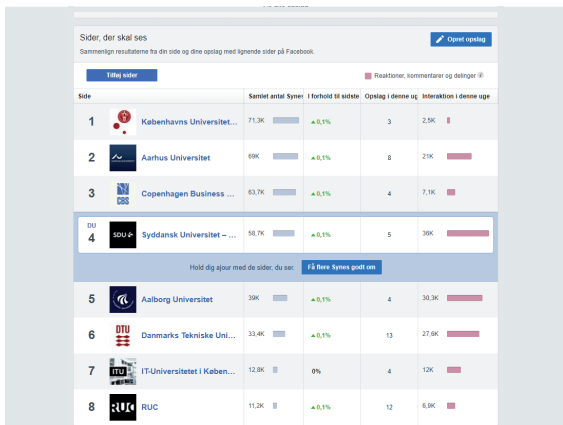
Sider, der skal ses

Opret opslag

Sammenlign resultaterne fra din side og dine opslag med lignende sider på Facebook.

Tilføj sider

Reaktioner, kommentarer og delinger

| Side | Samlet antal Synes | I forhold til sidste | Opslag i denne uge | Interaktion i denne uge |
|---|---|---|---|---|
| 1 Københavns Universitet… | 71,3K | ▲0,1% | 3 | 2,5K |
| 2 Aarhus Universitet | 69K | ▲0,1% | 8 | 21K |
| 3 Copenhagen Business … | 63,7K | ▲0,1% | 4 | 7,1K |
| DU 4 Syddansk Universitet – … | 58,7K | ▲0,1% | 5 | 36K |

Hold dig ajour med de sider, du ser. Få flere Synes godt om

| Side | Samlet antal Synes | I forhold til sidste | Opslag i denne uge | Interaktion i denne uge |
|---|---|---|---|---|
| 5 Aalborg Universitet | 39K | ▲0,1% | 4 | 30,3K |
| 6 Danmarks Tekniske Uni… | 33,4K | ▲0,1% | 13 | 27,6K |
| 7 IT-Universitetet i Køben… | 12,8K | 0% | 4 | 12K |
| 8 RUC | 11,2K | ▲0,1% | 12 | 6,9K |